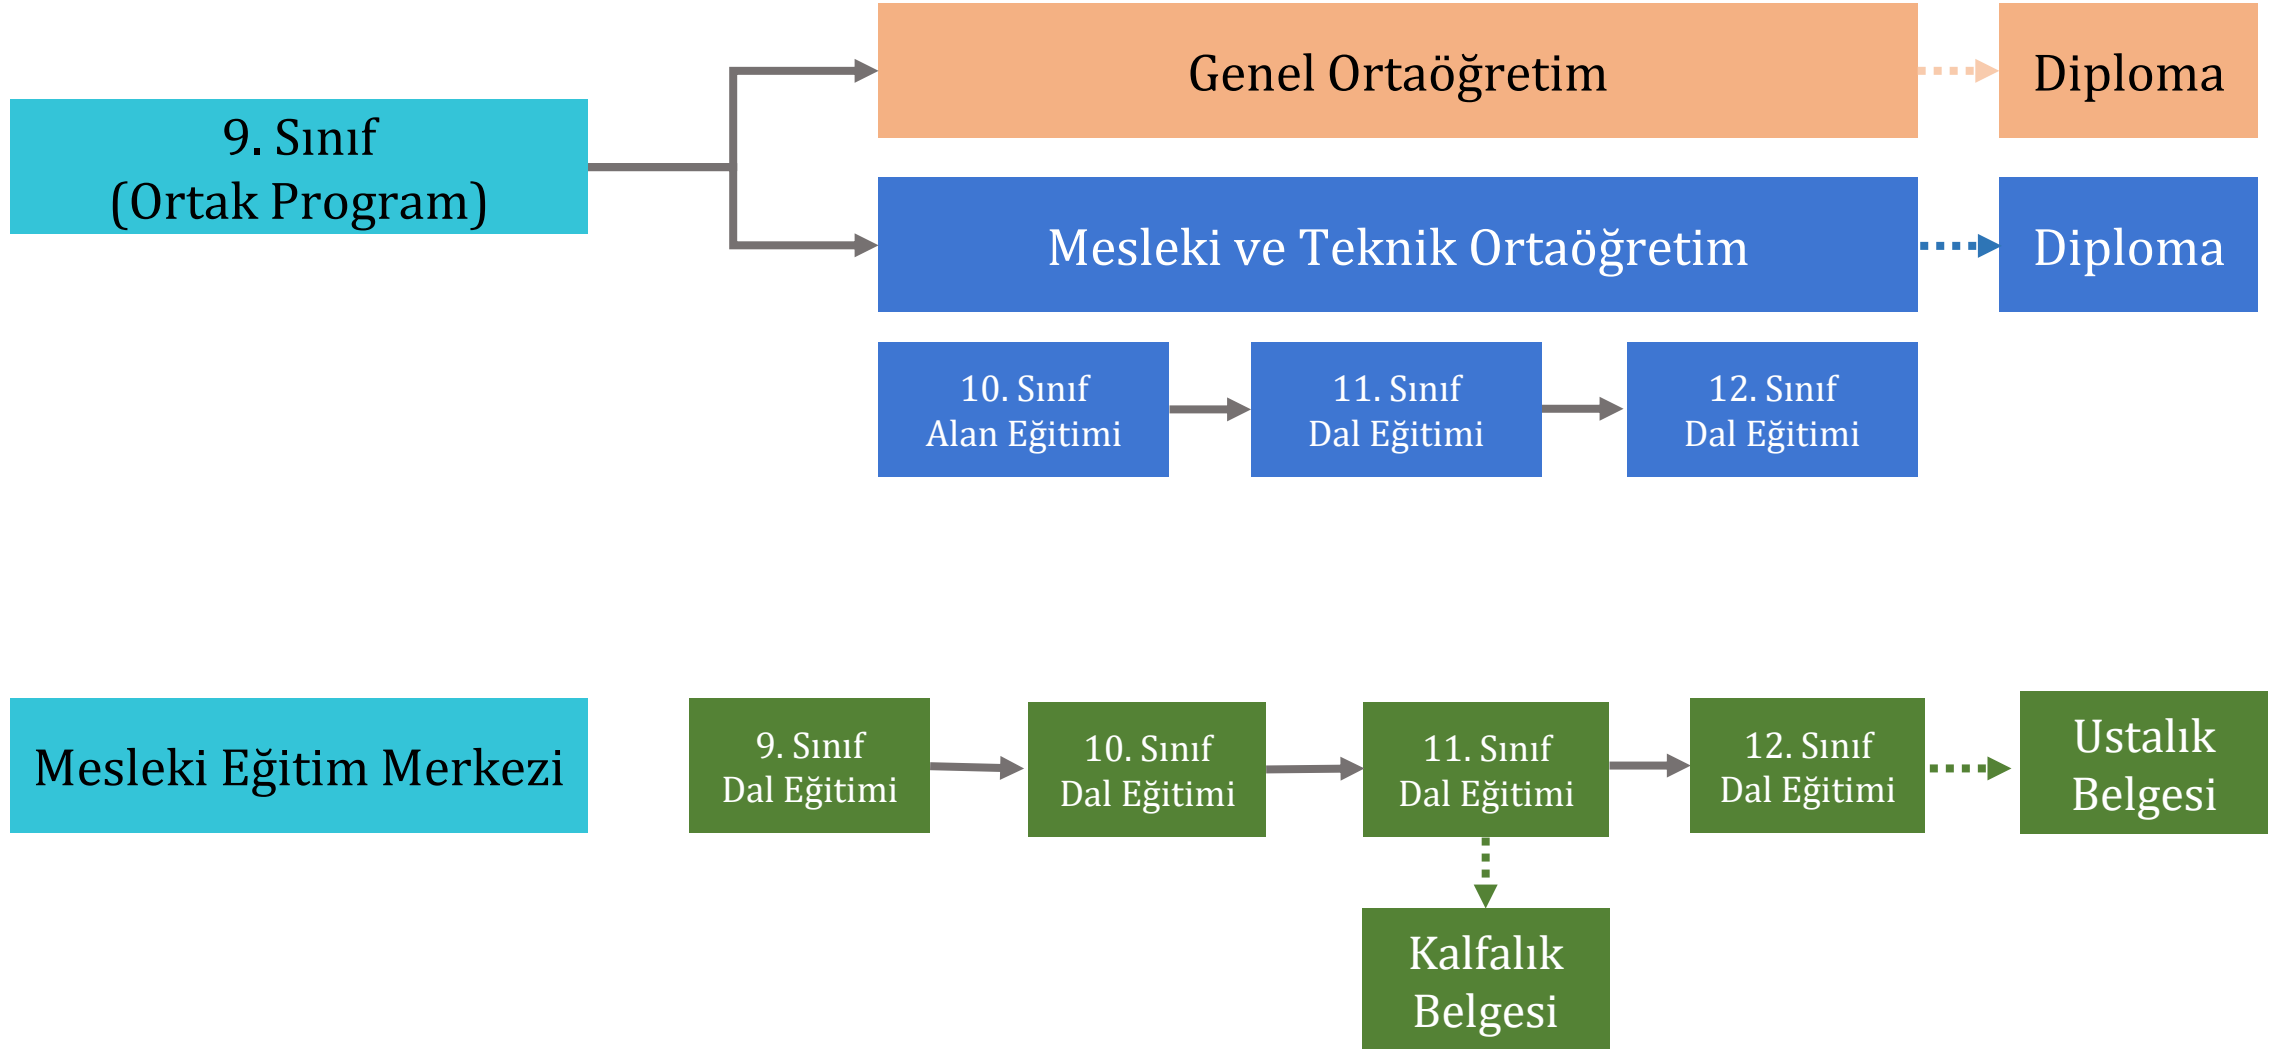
9. Sınıf
(Ortak Program)

Genel Ortaöğretim

Diploma

Mesleki ve Teknik Ortaöğretim

Diploma

10. Sınıf
Alan Eğitimi

11. Sınıf
Dal Eğitimi

12. Sınıf
Dal Eğitimi

Mesleki Eğitim Merkezi

9. Sınıf
Dal Eğitimi

10. Sınıf
Dal Eğitimi

11. Sınıf
Dal Eğitimi

12. Sınıf
Dal Eğitimi

Ustalık
Belgesi

Kalfalık
Belgesi